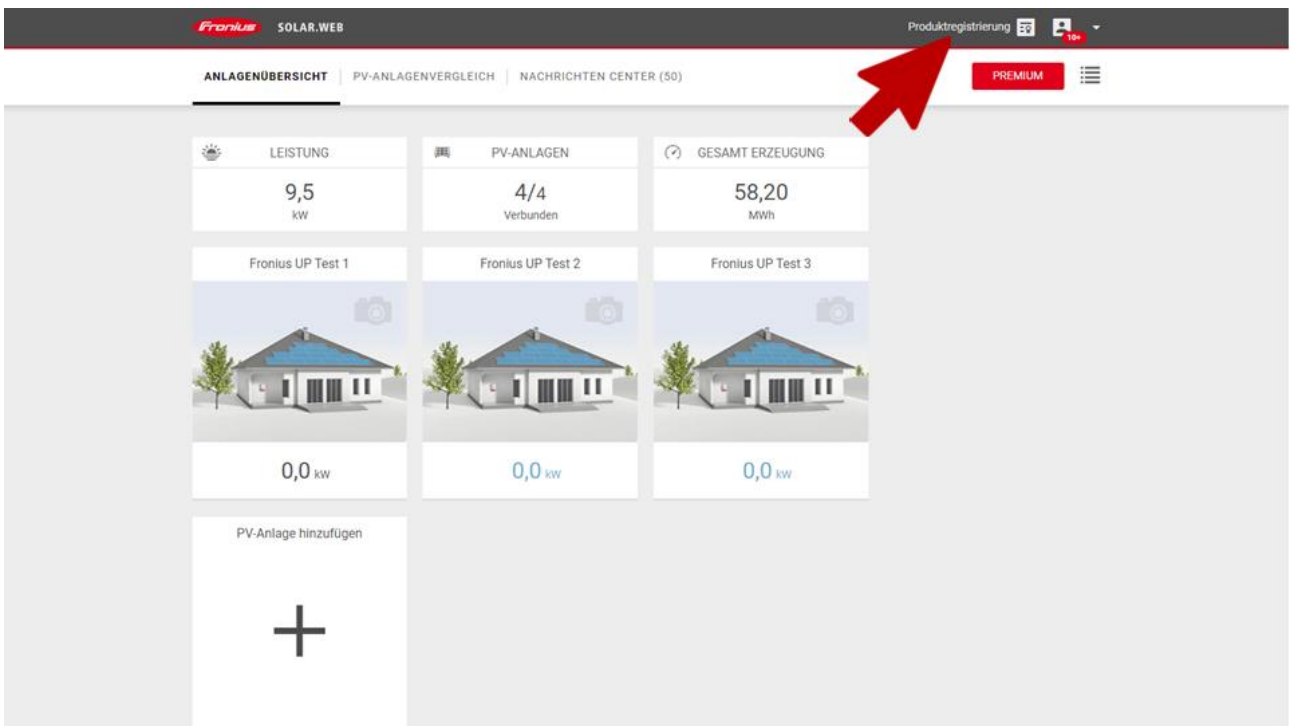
Fronius SOLAR.WEB

Produktregistrierung 10+

ANLAGENÜBERSICHT | PV-ANLAGENVERGLEICH | NACHRICHTEN CENTER (50)

PREMIUM

LEISTUNG
9,5
kW

PV-ANLAGEN
4/4
Verbunden

GESAMT ERZEUGUNG
58,20
MWh

Fronius UP Test 1
0,0 kw

Fronius UP Test 2
0,0 kw

Fronius UP Test 3
0,0 kw

PV-Anlage hinzufügen
+